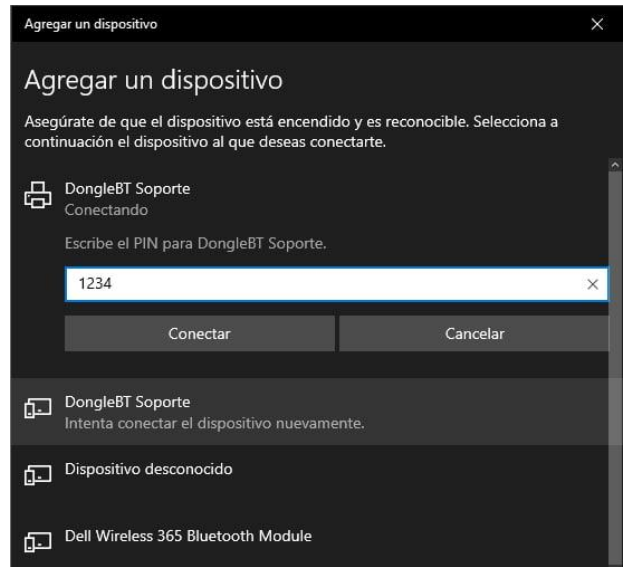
Agregar un dispositivo

Agregar un dispositivo

Asegúrate de que el dispositivo está encendido y es reconocible. Selecciona a continuación el dispositivo al que deseas conectarte.

DongleBT Soporte
Conectando

Escribe el PIN para DongleBT Soporte.

1234

Conectar

Cancelar

DongleBT Soporte
Intenta conectar el dispositivo nuevamente.

Dispositivo desconocido

Dell Wireless 365 Bluetooth Module